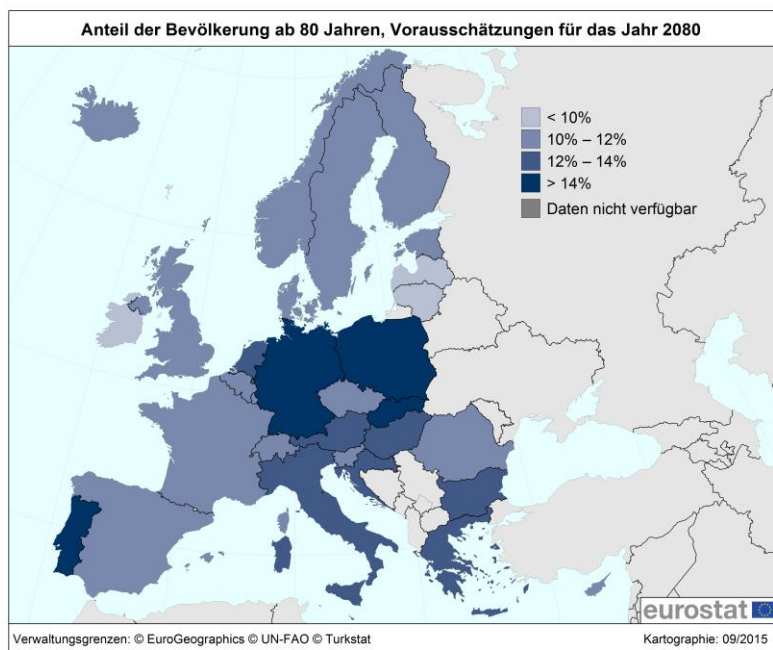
Anteil der Bevölkerung ab 80 Jahren, Vorausschätzungen für das Jahr 2080

< 10%
10% – 12%
12% – 14%
> 14%
Daten nicht verfügbar

eurostat

Verwaltungsgrenzen: © EuroGeographics © UN-FAO © Turkstat

Kartographie: 09/2015